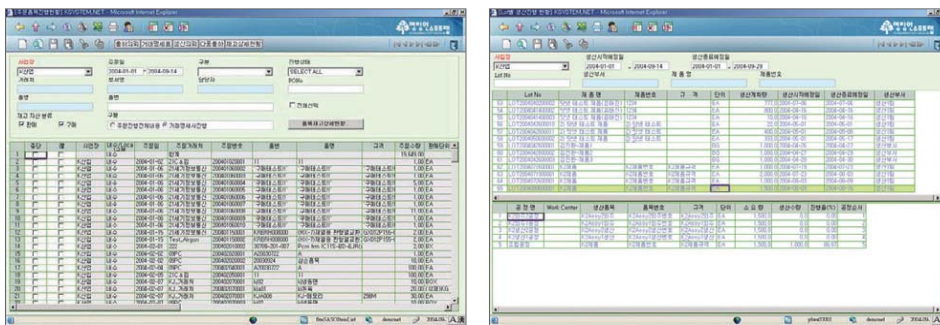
[주문출하진행현황] KSYSTEM.NET - Microsoft Internet Explorer

사업장
K샘플
거래처
주문일
2004-01-01 ~ 2004-09-14
부서명
구분
담당자
진행상태
SELECT ALL
PO No.
품명
품번
재고 자산 분류
전체 구매
구분
주문진행현황
전체선택

| | | 사업장 | 내수/수출 | 주문일 | 주문처 | 주문번호 | 품번 | 품명 | 규격 | 주문수량 | 단위 |
|---|---|---|---|---|---|---|---|---|---|---|---|
| 1 | | | 내수 | | 합계 | | | | | 15,520.00 | |
| 2 | | K샘플 | 내수 | 2004-01-02 | ZIC | 20041020001 | 11 | 11 | | 1.00 | EA |
| 3 | | K샘플 | 내수 | 2004-01-05 | | 200410020001 | 구매테스트 | 구매테스트 | | 1.00 | EA |
| 4 | | K샘플 | 내수 | 2004-01-05 | | 200410020002 | 구매테스트 | 구매테스트 | | 1.00 | EA |
| 5 | | K샘플 | 내수 | 2004-01-05 | | 200410020004 | 구매테스트 | 구매테스트 | | 5.00 | EA |
| 6 | | K샘플 | 내수 | 2004-01-05 | | 200410020005 | 구매테스트 | 구매테스트 | | 1.00 | EA |
| 7 | | K샘플 | 내수 | 2004-01-05 | | 200410020006 | 구매테스트 | 구매테스트 | | 3.00 | EA |
| 8 | | K샘플 | 내수 | 2004-01-05 | | 200410020007 | 구매테스트 | 구매테스트 | | 11.00 | EA |
| 9 | | K샘플 | 내수 | 2004-01-05 | | 200410020008 | 구매테스트 | 구매테스트 | | 1.00 | EA |
| 10 | | K샘플 | 내수 | 2004-01-05 | | 200410020009 | 구매테스트 | 구매테스트 | | 1.00 | EA |
| 11 | | K샘플 | 내수 | 2004-01-05 | | 200410020010 | 구매테스트 | 구매테스트 | | 1.00 | EA |
| 12 | | K샘플 | 내수 | 2004-01-05 | | 200410020011 | 구매테스트 | 구매테스트 | | 1.00 | EA |
| 13 | | K샘플 | 내수 | 2004-01-15 | TestJungo | 200410150002 | 07001H000000 | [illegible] | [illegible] | 2.00 | EA |
| 14 | | K샘플 | 내수 | 2004-01-15 | | 200410150003 | 07002H000000 | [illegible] | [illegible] | 1.00 | EA |
| 15 | | K샘플 | 내수 | 2004-01-20 | | 200410200001 | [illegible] | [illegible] | | 1.00 | EA |
| 16 | | K샘플 | 내수 | 2004-02-02 | | 200402020001 | A20030102 | A | | 10.00 | EA |
| 17 | | K샘플 | 내수 | 2004-02-02 | | 200402020002 | 20030924 | 샘플품목 | | 1.00 | EA |
| 18 | | K샘플 | 내수 | 2004-02-04 | | 200402040001 | A20030102 | A | | 100.00 | EA |
| 19 | | K샘플 | 내수 | 2004-02-05 | ZIC | 200402050001 | 11 | 11 | | 100.00 | EA |
| 20 | | K샘플 | 내수 | 2004-02-07 | | 200402070001 | 샘플 | 샘플품명 | | 10.00 | BOX |
| 21 | | K샘플 | 내수 | 2004-02-07 | | 200402070002 | test01 | 외주품 | | 20.00 | EA |

[생산계획대비 생산실적현황] KSYSTEM.NET - Microsoft Internet Explorer

사업장
K샘플
생산계획일
2004-01-01 ~ 2004-09-14
생산종료예정일
2004-01-01 ~ 2004-09-29
Lot No
생산부서
제품명
제품번호

| | Lot No | 제품명 | 제품번호 | 규격 | 단위 | 생산계획량 | 생산시작예정일 | 생산종료예정일 | 생산부서 |
|---|---|---|---|---|---|---|---|---|---|
| 1 | LOT200404200002 | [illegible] | 1234 | | EA | 77.00 | 2004-07-06 | 2004-07-06 | 생산팀 |
| 2 | LOT200404200003 | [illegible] | 1234 | | EA | 300.00 | 2004-06-15 | 2004-06-15 | 생산팀 |
| 3 | LOT200404140003 | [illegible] | 1234 | | EA | 10.00 | 2004-04-15 | 2004-04-16 | 생산팀 |
| 4 | LOT200405060001 | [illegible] | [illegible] | | EA | 2.00 | 2004-05-01 | 2004-05-01 | 생산팀 |
| 5 | LOT200405060002 | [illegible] | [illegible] | | EA | 400.00 | 2004-05-01 | 2004-05-05 | 생산팀 |
| 6 | LOT200405060003 | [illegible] | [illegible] | | EA | 400.00 | 2004-05-10 | 2004-05-10 | 생산팀 |
| 7 | LOT200405060004 | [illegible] | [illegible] | | EA | 10.00 | 2004-05-16 | 2004-05-16 | 생산팀 |
| 8 | LOT200405060005 | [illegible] | | | BS | 1,000.00 | 2004-06-05 | 2004-06-05 | 생산팀 |
| 9 | LOT200405060006 | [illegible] | | | BS | 1,000.00 | 2004-06-15 | 2004-06-15 | 생산팀 |
| 10 | LOT200405060007 | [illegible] | | | BS | 1,000.00 | 2004-06-20 | 2004-06-20 | 생산팀 |
| 11 | LOT200407060001 | K2제품 | K2제품번호 | K2제품규격 | EA | 2,000.00 | 2004-07-06 | 2004-07-06 | 생산팀 |
| 12 | LOT200407060002 | K2제품 | K2제품번호 | K2제품규격 | EA | 2,000.00 | 2004-07-23 | 2004-07-23 | 생산팀 |
| 13 | LOT200407060003 | K2제품 | K2제품번호 | K2제품규격 | EA | 1,000.00 | 2004-08-03 | 2004-08-03 | 생산팀 |
| 14 | LOT200409060001 | K2제품 | K2제품번호 | K2제품규격 | EA | 1,000.00 | 2004-09-01 | 2004-09-01 | 생산팀 |

| | 공정명 | Work Center | 생산품목 | 품목번호 | 규격 | 단위 | 소요량 | 생산수량 | 진행율(%) | 공정순서 |
|---|---|---|---|---|---|---|---|---|---|---|
| 1 | K2공정 | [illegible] | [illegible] | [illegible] | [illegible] | EA | 1,500.0 | 0.0 | 0.00 | 1 |
| 2 | K2공정 | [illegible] | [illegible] | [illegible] | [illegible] | EA | 1,500.0 | 0.0 | 0.00 | 2 |
| 3 | K2공정 | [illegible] | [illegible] | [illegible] | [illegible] | EA | 1,500.0 | 0.0 | 0.00 | 3 |
| 4 | K2공정 | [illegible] | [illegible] | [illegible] | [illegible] | EA | 1,500.0 | 0.0 | 0.00 | 4 |
| 5 | 포장공정 | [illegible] | K2제품 | K2제품번호 | K2제품규격 | EA | 1,500.0 | 1,000.0 | 66.67 | 5 |